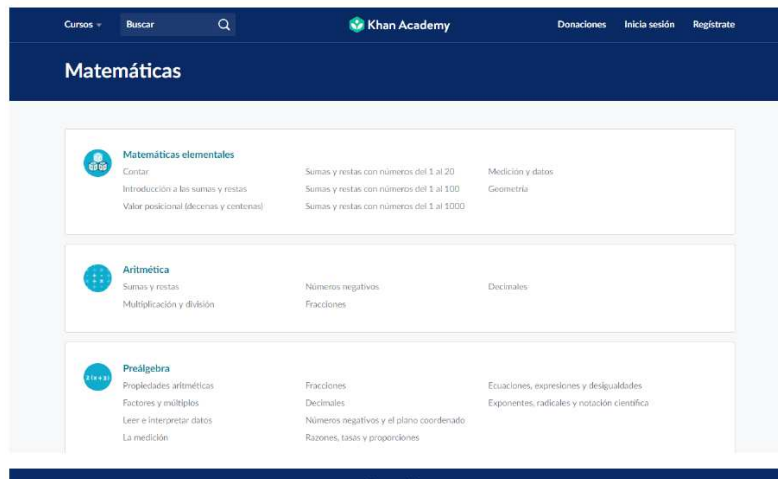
Cursos Buscar Khan Academy Donaciones Inicia sesión Regístrate

Matemáticas

Matemáticas elementales
Contar
Introducción a las sumas y restas
Valor posicional (decenas y centenas)
Sumas y restas con números del 1 al 20
Sumas y restas con números del 1 al 100
Sumas y restas con números del 1 al 1000
Medición y datos
Geometría

Aritmética
Sumas y restas
Multiplicación y división
Números negativos
Fracciones
Decimales

Preálgebra
Propiedades aritméticas
Factores y múltiplos
Leer e interpretar datos
La medición
Fracciones
Decimales
Números negativos y el plano coordenado
Razones, tasas y proporciones
Ecuaciones, expresiones y desigualdades
Exponentes, radicales y notación científica